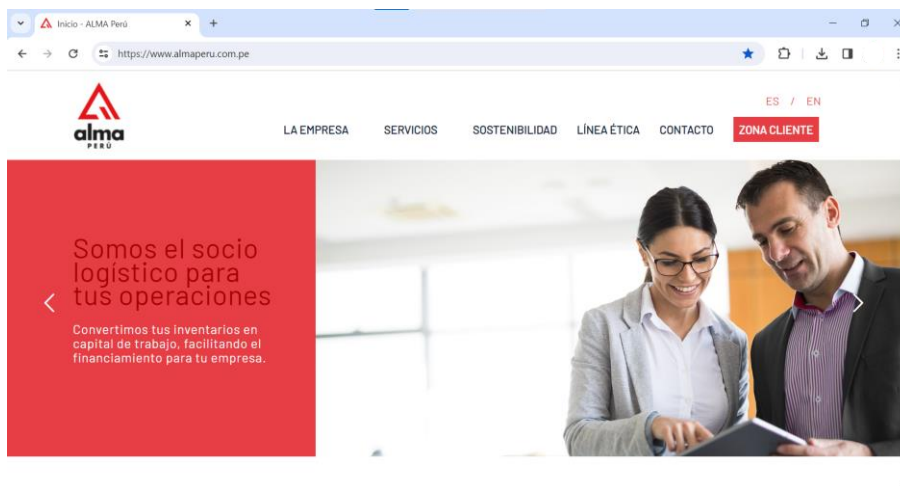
Inicio - ALMA Perú

https://www.almaperu.com.pe

alma
PERÚ

ES / EN

LA EMPRESA SERVICIOS SOSTENIBILIDAD LÍNEA ÉTICA CONTACTO ZONA CLIENTE

Somos el socio logístico para tus operaciones

Convertimos tus inventarios en capital de trabajo, facilitando el financiamiento para tu empresa.